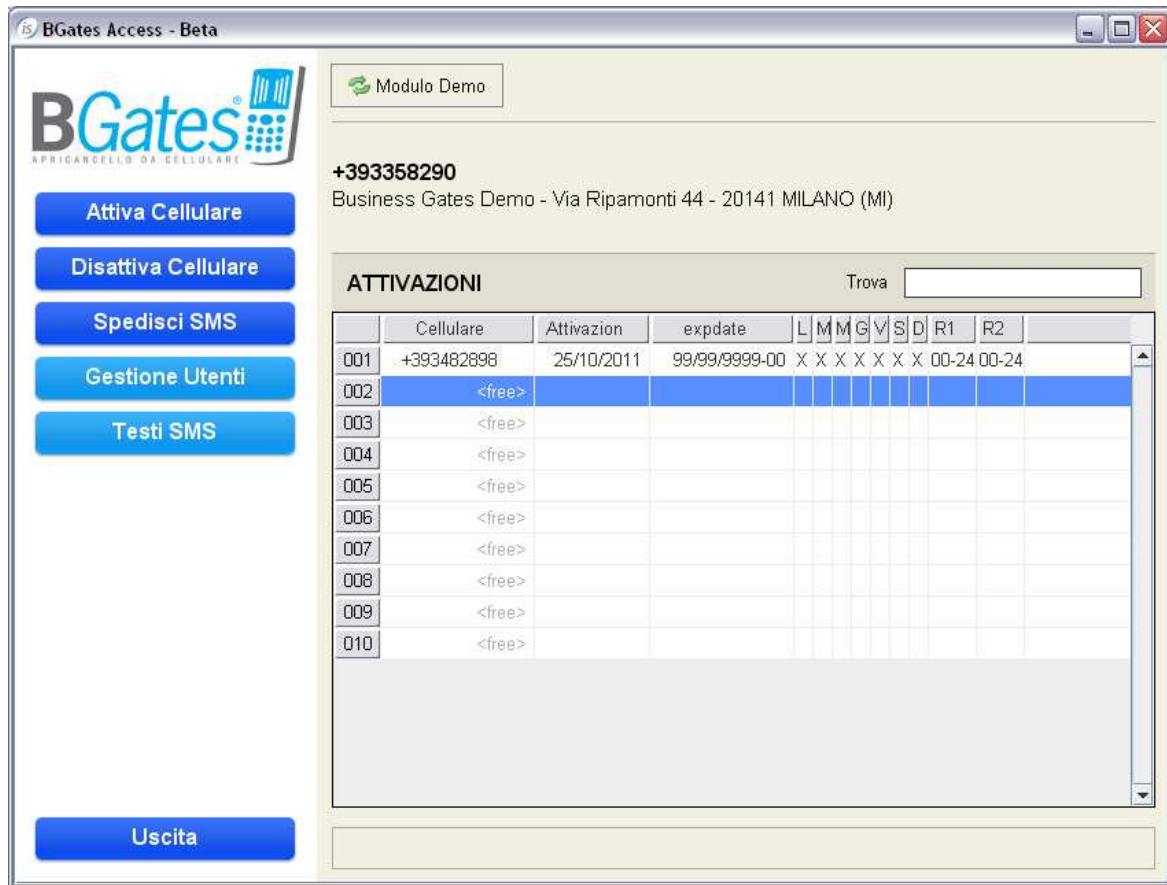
BGates Access - Beta

BGates
APRICANCELLO DA CELLULARE

Attiva Cellulare

Disattiva Cellulare

Spedisci SMS

Gestione Utenti

Testi SMS

Uscita

Modulo Demo

+393358290
Business Gates Demo - Via Ripamonti 44 - 20141 MILANO (MI)

ATTIVAZIONI

Trova

| | Cellulare | Attivazion | expdate | L | M | M | G | V | S | D | R1 | R2 |
|---|---|---|---|---|---|---|---|---|---|---|---|---|
| 001 | +393482898 | 25/10/2011 | 99/99/9999-00 | X | X | X | X | X | X | X | 00-24 | 00-24 |
| 002 | <free> | | | | | | | | | | | |
| 003 | <free> | | | | | | | | | | | |
| 004 | <free> | | | | | | | | | | | |
| 005 | <free> | | | | | | | | | | | |
| 006 | <free> | | | | | | | | | | | |
| 007 | <free> | | | | | | | | | | | |
| 008 | <free> | | | | | | | | | | | |
| 009 | <free> | | | | | | | | | | | |
| 010 | <free> | | | | | | | | | | | |